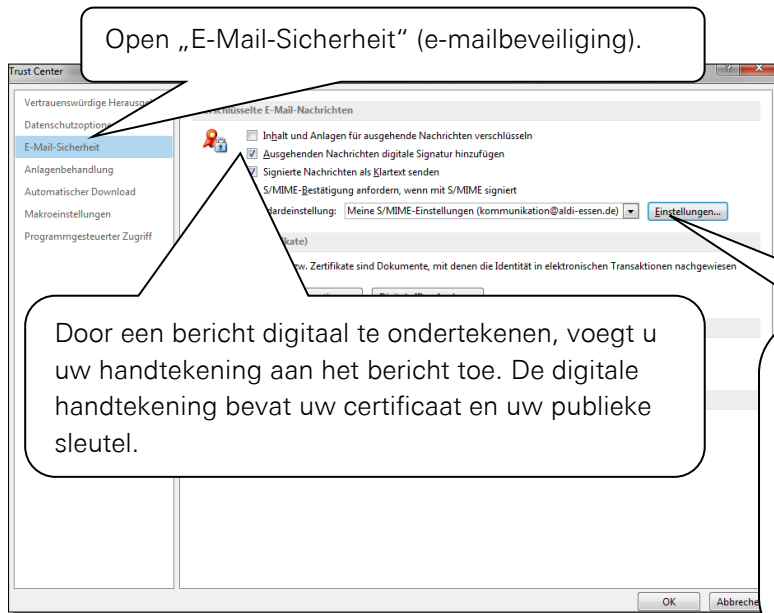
Open „E-Mail-Sicherheit“ (e-mailbeveiliging).

Trust Center

Vertrauenswürdige Herausg

Datenschutzoptione

E-Mail-Sicherheit

Anlagenbehandlung

Automatischer Download

Makroeinstellungen

Programmgesteuerter Zugriff

erschlüsselte E-Mail-Nachrichten

Inhalt und Anlagen für ausgehende Nachrichten verschlüsseln

Ausgehenden Nachrichten digitale Signatur hinzufügen

Signierte Nachrichten als Klartext senden

S/MIME-Bestätigung anfordern, wenn mit S/MIME signiert

dardeinstellung: Meine S/MIME-Einstellungen (kommunikation@aldi-essen.de)

Einstellungen...

kate)

w. Zertifikate sind Dokumente, mit denen die Identität in elektronischen Transaktionen nachgewiesen

Door een bericht digitaal te ondertekenen, voegt u uw handtekening aan het bericht toe. De digitale handtekening bevat uw certificaat en uw publieke sleutel.

OK

Abbreche